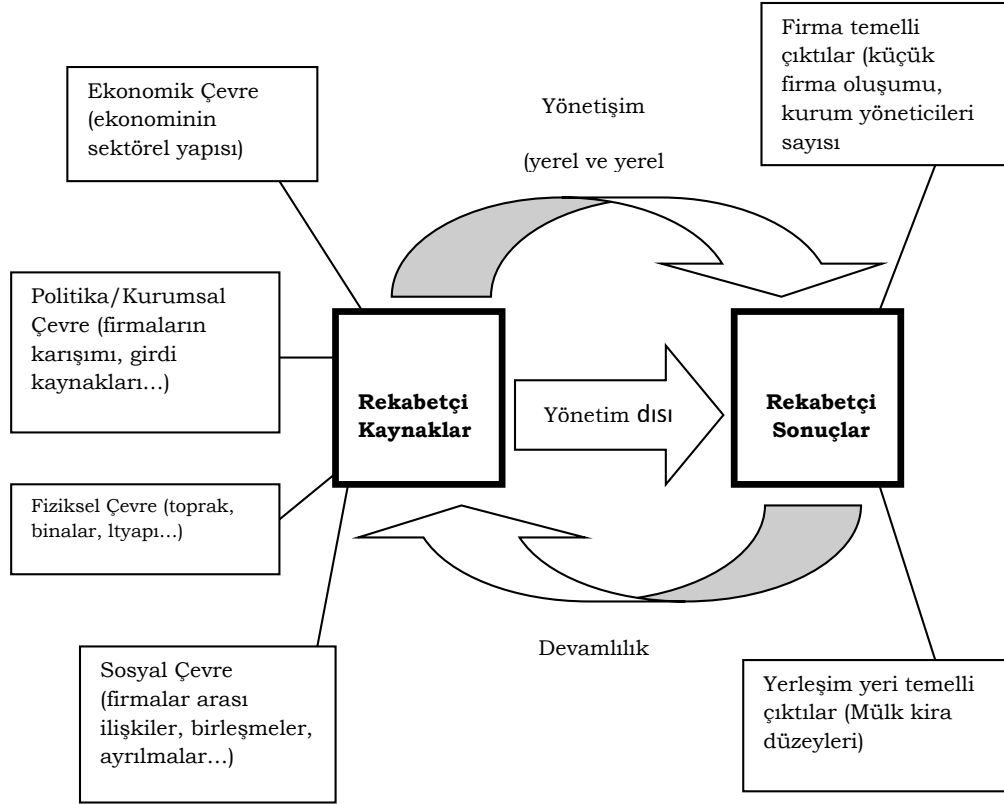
Ekonomik Çevre (ekonominin sektörel yapısı)

Yönetişim

(yerel ve yerel

Firma temelli çıktılar (küçük firma oluşumu, kurum yöneticileri sayısı

Politika/Kurumsal Çevre (firmaların karışımı, girdi kaynakları…)

Rekabetçi Kaynaklar

Yönetim dısı

Rekabetçi Sonuçlar

Fiziksel Çevre (toprak, binalar, ltyapı…)

Devamlılık

Sosyal Çevre (firmalar arası ilişkiler, birleşmeler, ayrılmalar…)

Yerleşim yeri temelli çıktılar (Mülk kira düzeyleri)